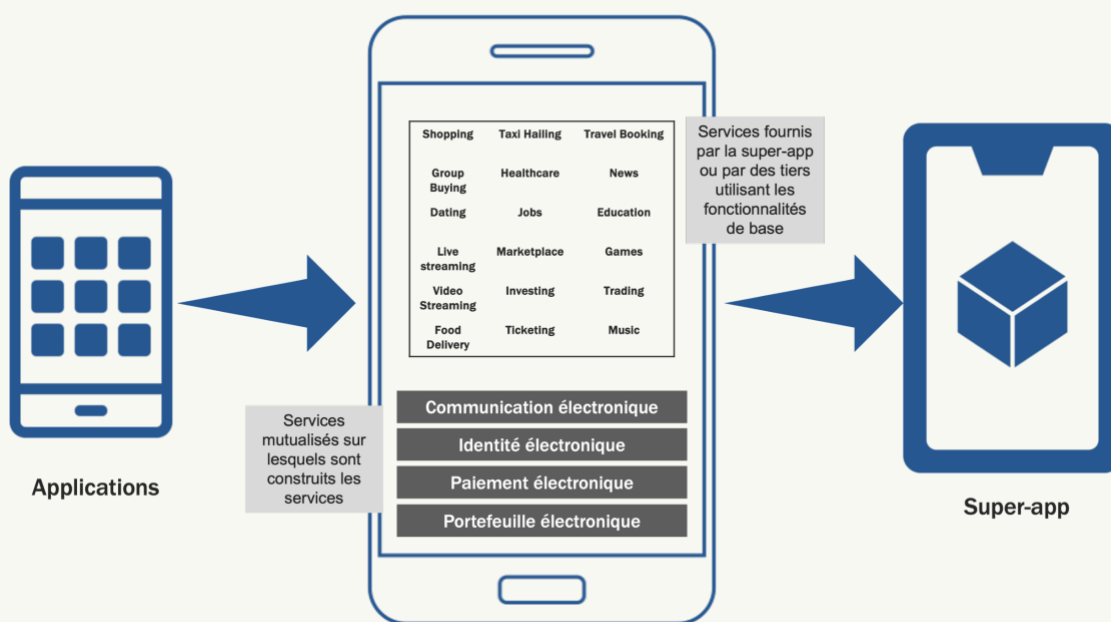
Applications

| Shopping | Taxi Hailing | Travel Booking |
|---|---|---|
| Group Buying | Healthcare | News |
| Dating | Jobs | Education |
| Live streaming | Marketplace | Games |
| Video Streaming | Investing | Trading |
| Food Delivery | Ticketing | Music |

Services fournis par la super-app ou par des tiers utilisant les fonctionnalités de base

Services mutualisés sur lesquels sont construits les services

Communication électronique

Identité électronique

Paiement électronique

Portefeuille électronique

Super-app